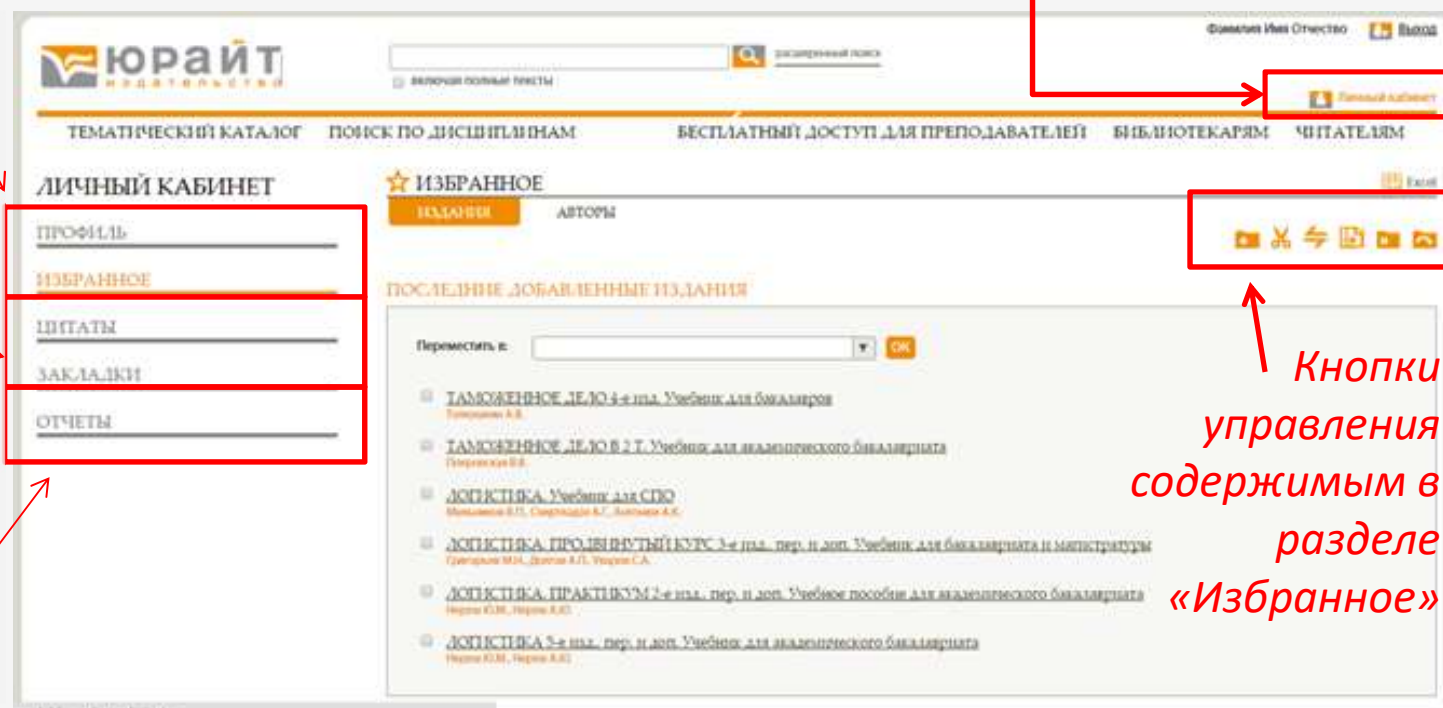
ЮРАЙТ издательство

расширенный поиск

включая полные тексты

Фамилия Имя Отчество Выход

Личный кабинет

ТЕМАТИЧЕСКИЙ КАТАЛОГ ПОИСК ПО ДИСЦИПЛИНАМ БЕСПЛАТНЫЙ ДОСТУП ДЛЯ ПРЕПОДАВАТЕЛЕЙ БИБЛИОТЕКАРЯМ ЧИТАТЕЛЯМ

ЛИЧНЫЙ КАБИНЕТ

ПРОФИЛЬ

ИЗБРАННОЕ

ЦИТАТЫ

ЗАКЛАДКИ

ОТЧЕТЫ

ИЗБРАННОЕ

Excel

ИЗДАНИЯ АВТОРЫ

ПОСЛЕДНИЕ ДОБАВЛЕННЫЕ ИЗДАНИЯ

Переместить в: OK

ТАМОЖЕННОЕ ДЕЛО 4-е изд. Учебник для бакалавров
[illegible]

ТАМОЖЕННОЕ ДЕЛО В 2 Т. Учебник для академического бакалавриата
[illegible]

ЛОГИСТИКА. Учебник для СПО
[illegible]

ЛОГИСТИКА. ПРОДВИНУТЫЙ КУРС 3-е изд., пер. и доп. Учебник для бакалавриата и магистратуры
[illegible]

ЛОГИСТИКА. ПРАКТИКУМ 2-е изд., пер. и доп. Учебное пособие для академического бакалавриата
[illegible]

ЛОГИСТИКА 3-е изд., пер. и доп. Учебник для академического бакалавриата
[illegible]

Кнопки управления содержимым в разделе «Избранное»